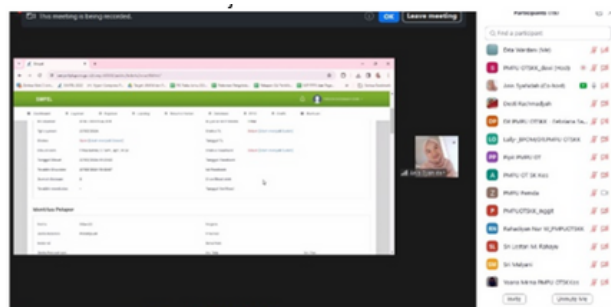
This meeting is being recorded.

OK

Leave meeting

Participants (56)

Search for a participant

Eka Wardani (Me)

PMPU GTSKK_Ikasi (Host)

Ann Syafalah (Co-host)

Dewi Rachmadiah

DK PMPU GTSKK - Dikdaran Sa...

Lally_BPDMG/DS/PMPU GTSKK

Ryai PMPU GT

PMPU GT SK Kcc

PMPU Pemda

PMPUGTSKK_Anggit

Rahadyan Nur W_PMPUGTSKK

Sri Lestari Ink Rahayu

Sri Mulyani

Siswa Mirna PMPU GTSKK Kcc

Invite

Unmute Me

SIMPEG

Identitas Pelapor